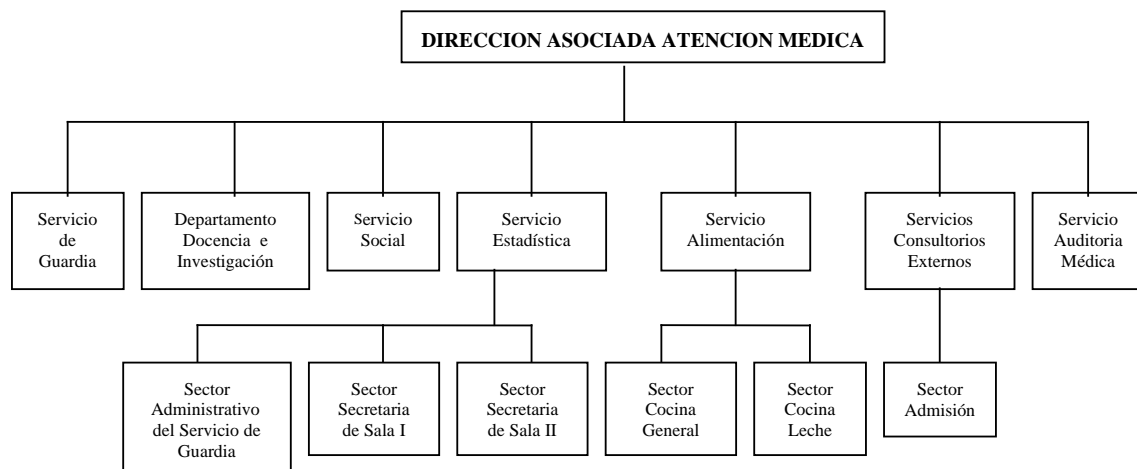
DIRECCION ASOCIADA ATENCION MEDICA

Servicio de Guardia

Departamento Docencia e Investigación

Servicio Social

Servicio Estadística

Servicio Alimentación

Servicios Consultorios Externos

Servicio Auditoria Médica

Sector Administrativo del Servicio de Guardia

Sector Secretaria de Sala I

Sector Secretaria de Sala II

Sector Cocina General

Sector Cocina Leche

Sector Admisión